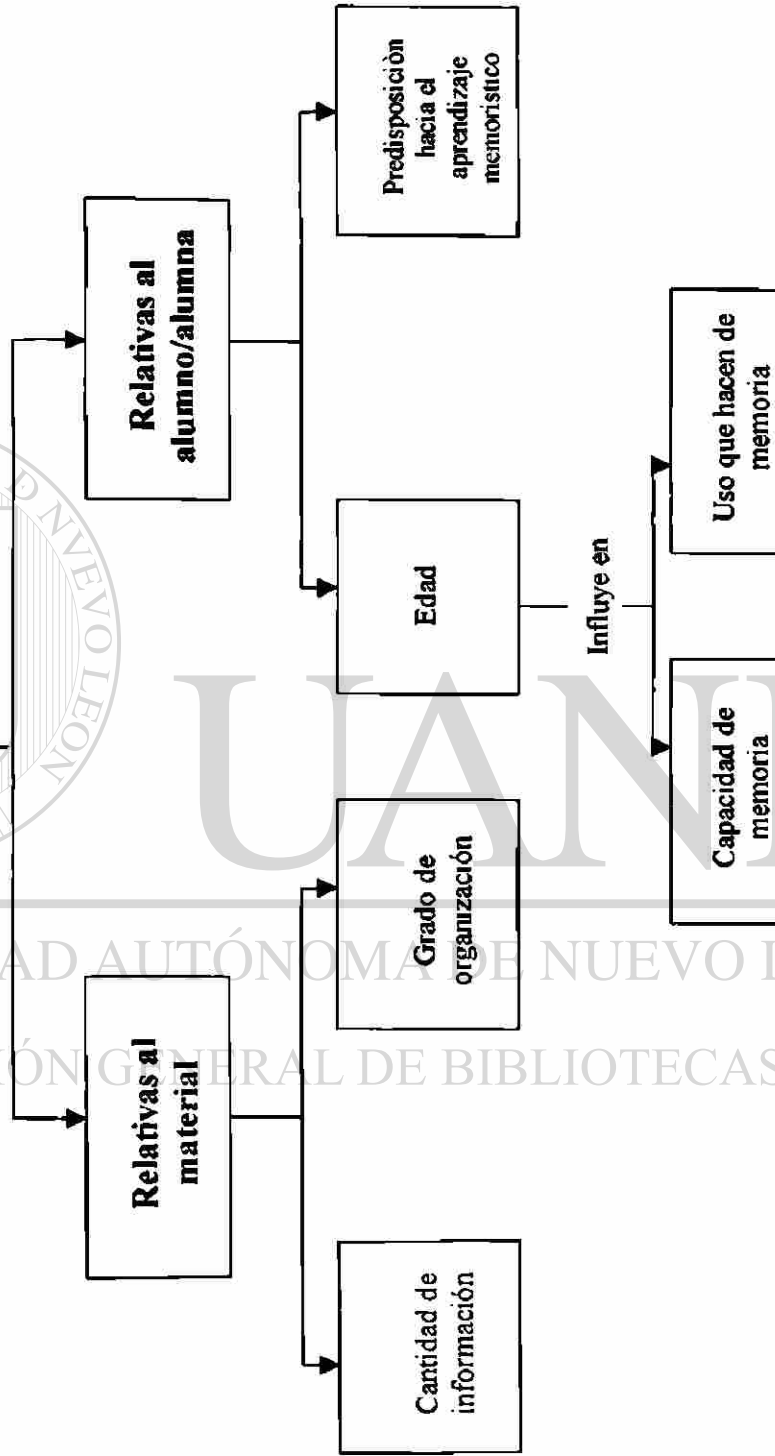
Relativas al alumno/alumna

Predisposición hacia el aprendizaje memorístico

Edad

Influye en

Uso que hacen de memoria

Capacidad de memoria

Relativas al material

Grado de organización

Cantidad de información

UANL

UNIVERSIDAD AUTÓNOMA DE NUEVO LEÓN

DIRECCIÓN GENERAL DE BIBLIOTECAS